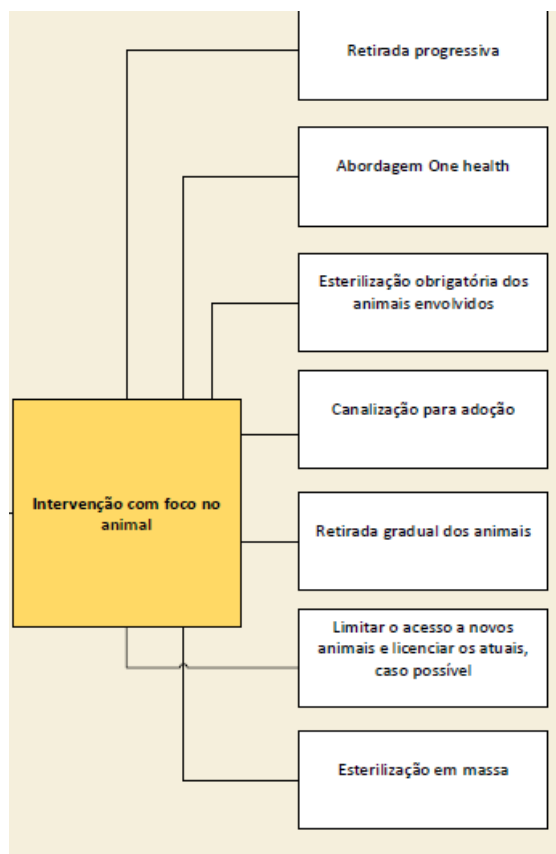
Intervenção com foco no animal

Retirada progressiva

Abordagem One health

Esterilização obrigatória dos animais envolvidos

Canalização para adoção

Retirada gradual dos animais

Limitar o acesso a novos animais e licenciar os atuais, caso possível

Esterilização em massa